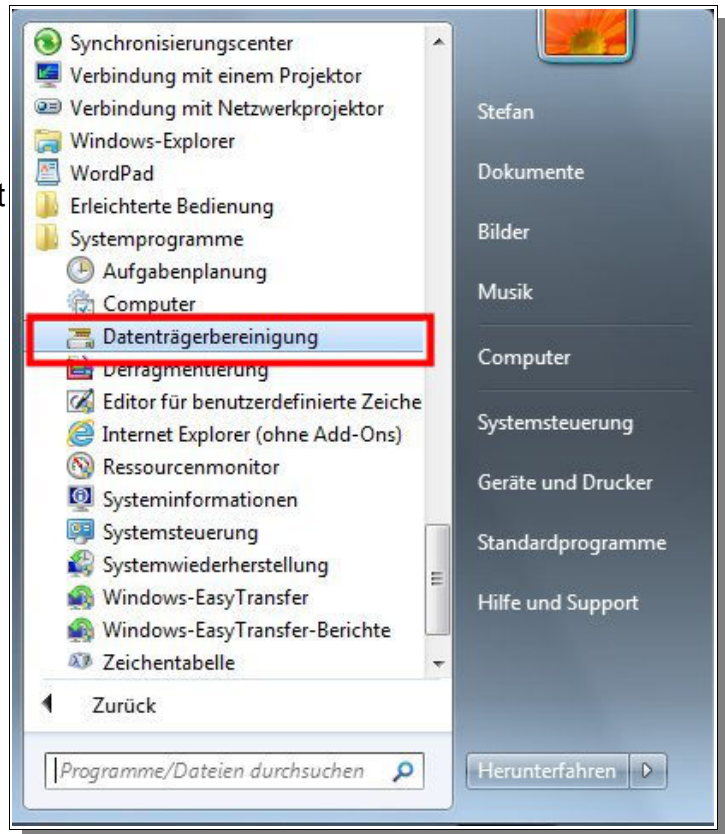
Synchronisierungscenter
Verbindung mit einem Projektor
Verbindung mit Netzwerkprojektor
Windows-Explorer
WordPad
Erleichterte Bedienung
Systemprogramme
Aufgabenplanung
Computer
Datenträgerbereinigung
Defragmentierung
Editor für benutzerdefinierte Zeiche
Internet Explorer (ohne Add-Ons)
Ressourcenmonitor
Systeminformationen
Systemsteuerung
Systemwiederherstellung
Windows-EasyTransfer
Windows-EasyTransfer-Berichte
Zeichentabelle
Zurück
Programme/Dateien durchsuchen

Stefan
Dokumente
Bilder
Musik
Computer
Systemsteuerung
Geräte und Drucker
Standardprogramme
Hilfe und Support
Herunterfahren